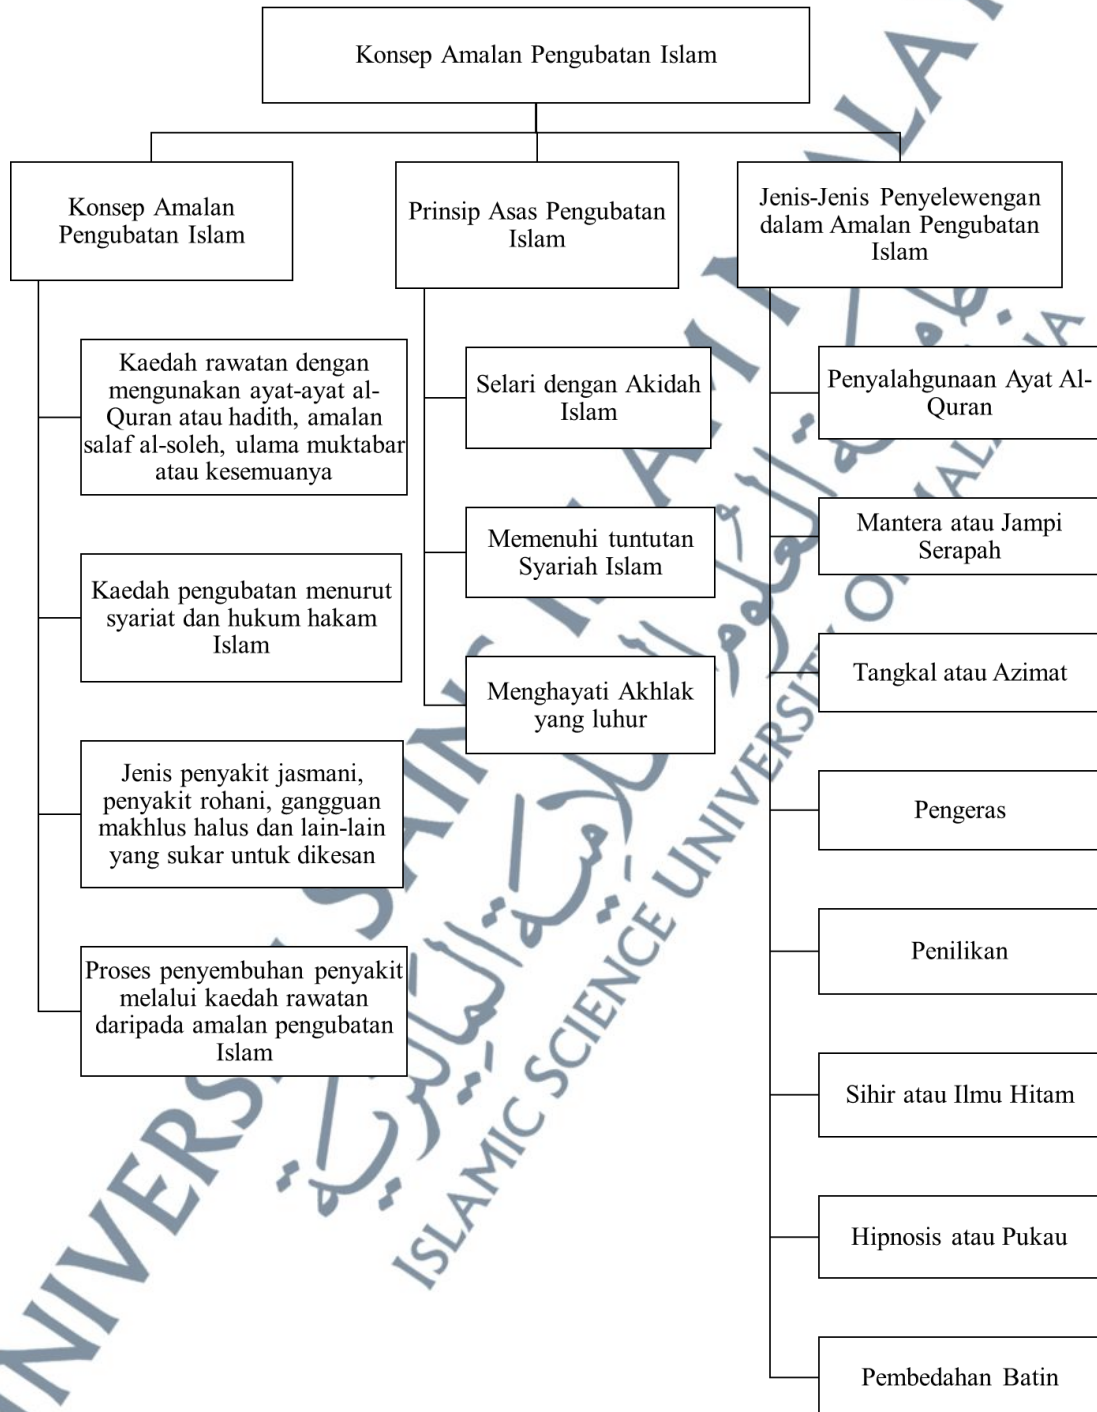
Konsep Amalan Pengubatan Islam

Konsep Amalan Pengubatan Islam

Kaedah rawatan dengan mengunakan ayat-ayat al-Quran atau hadith, amalan salaf al-soleh, ulama muktabar atau kesemuanya

Kaedah pengubatan menurut syariat dan hukum hakam Islam

Jenis penyakit jasmani, penyakit rohani, gangguan makhlus halus dan lain-lain yang sukar untuk dikesan

Proses penyembuhan penyakit melalui kaedah rawatan daripada amalan pengubatan Islam

Prinsip Asas Pengubatan Islam

Selari dengan Akidah Islam

Memenuhi tuntutan Syariah Islam

Menghayati Akhlak yang luhur

Jenis-Jenis Penyelewengan dalam Amalan Pengubatan Islam

Penyalahgunaan Ayat Al-Quran

Mantera atau Jampi Serapah

Tangkal atau Azimat

Pengeras

Penilikan

Sihir atau Ilmu Hitam

Hipnosis atau Pukau

Pembedahan Batin

UNIVERSITI SAINS ISLAM MALAYSIA
ISLAMIC SCIENCE UNIVERSITY OF MALAYSIA
جامعة العلوم الإسلامية الماليزية